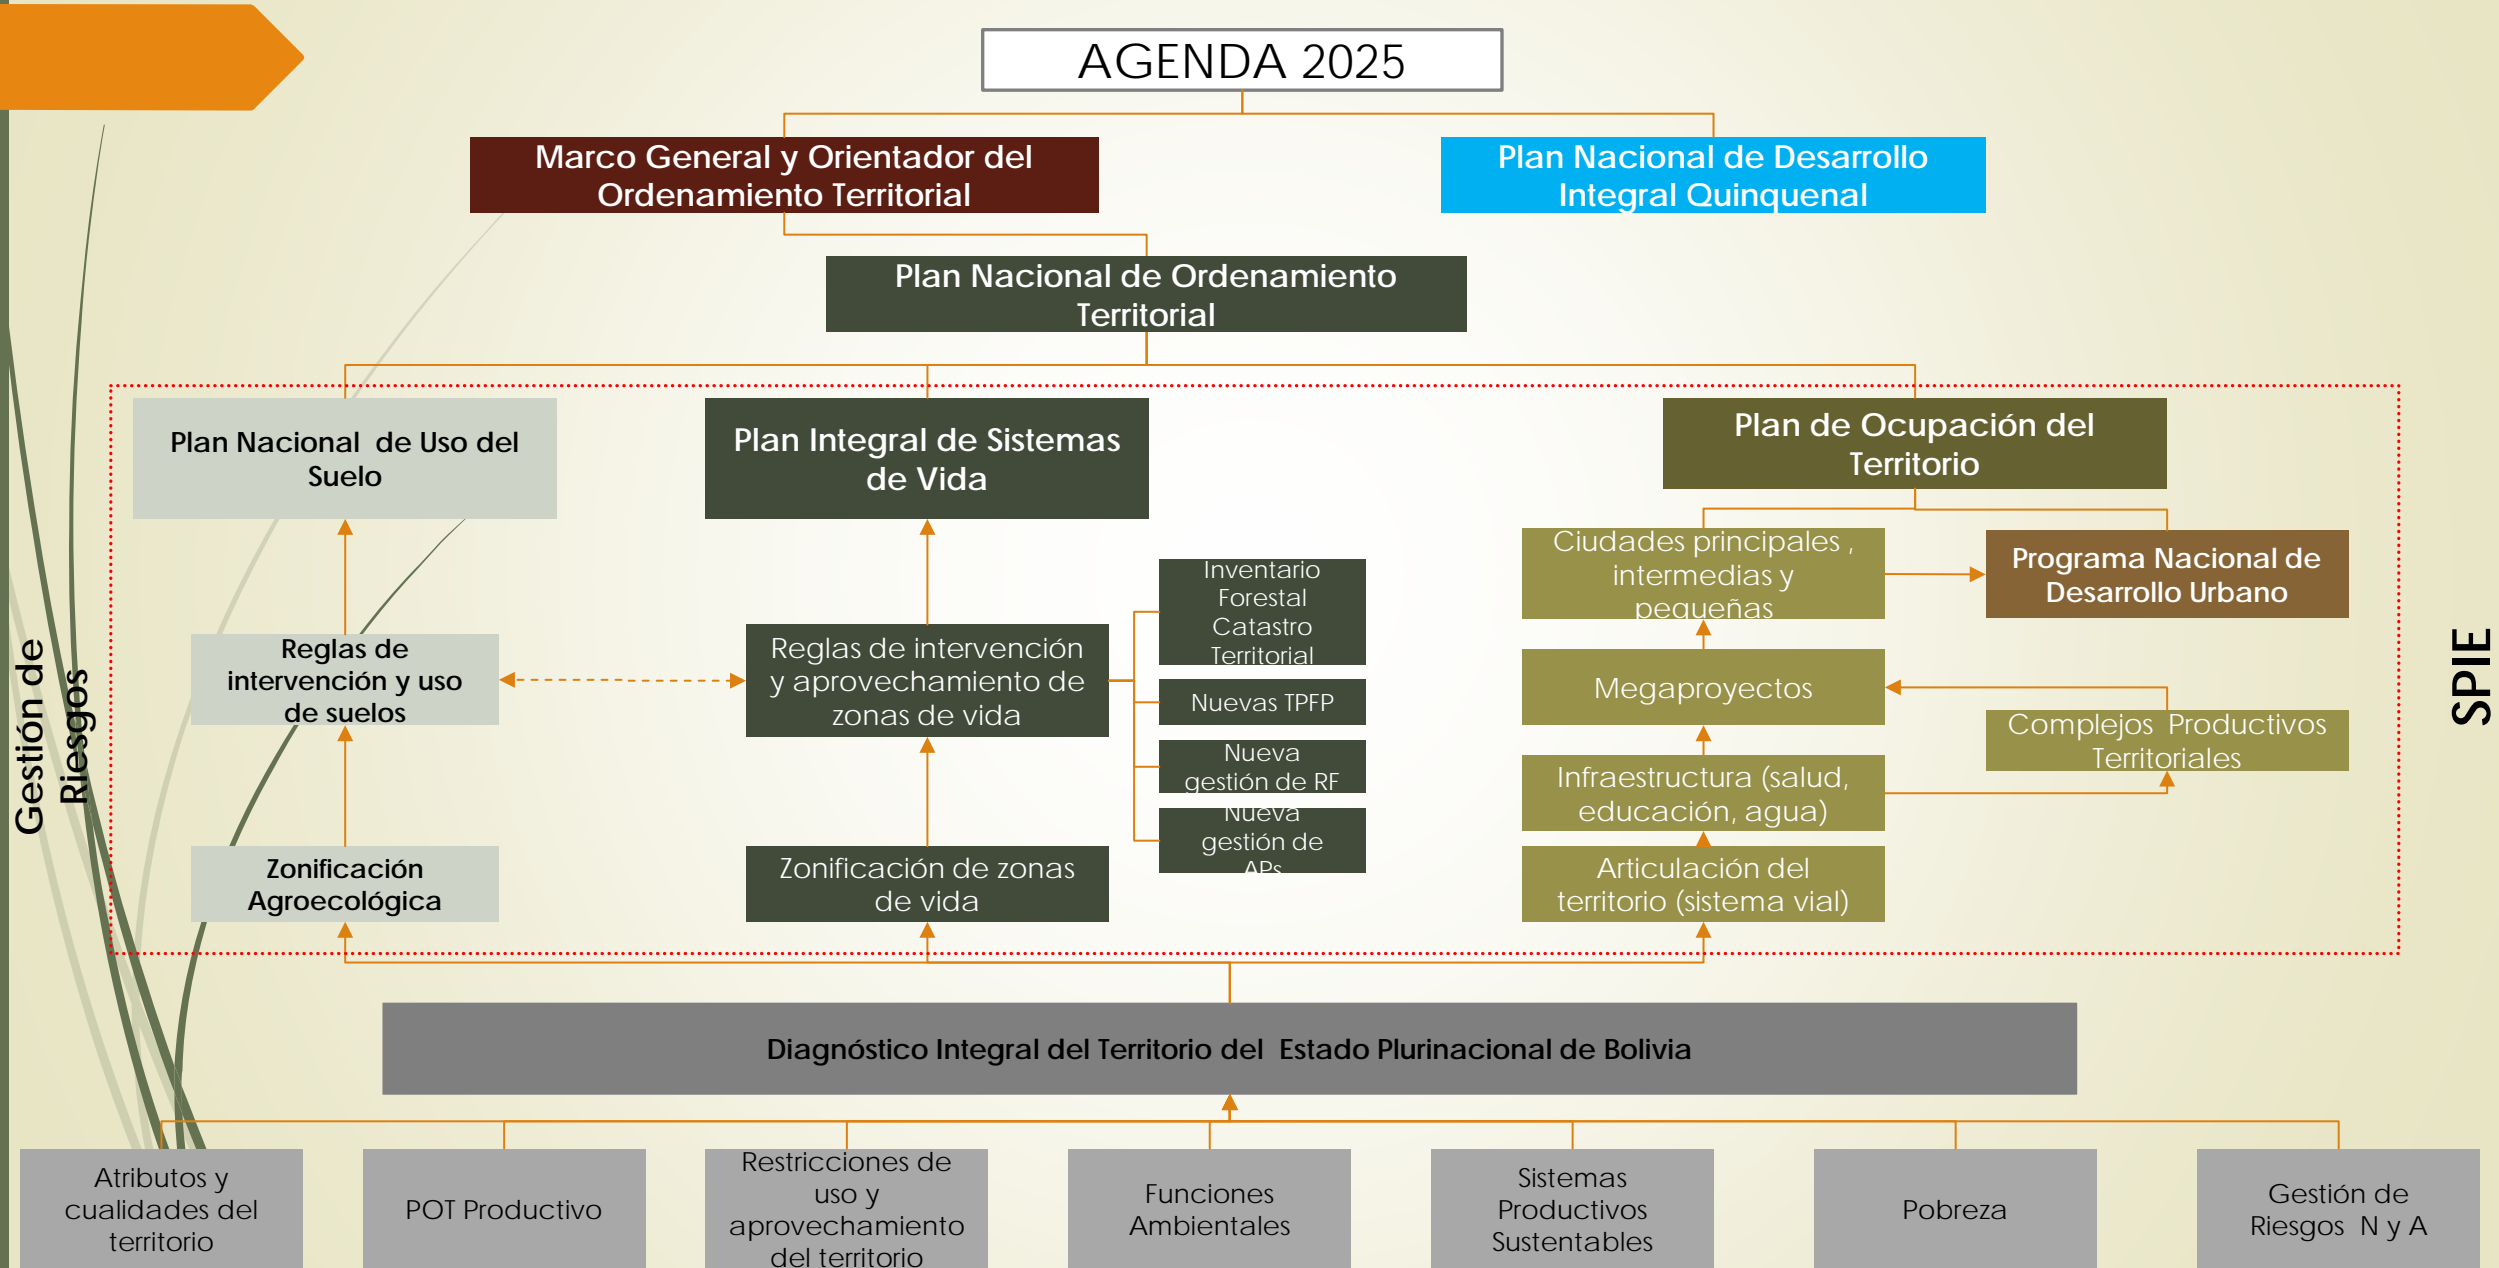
AGENDA 2025

Marco General y Orientador del Ordenamiento Territorial

Plan Nacional de Desarrollo Integral Quinquenal

Plan Nacional de Ordenamiento Territorial

Gestión de Riesgos

Plan Nacional de Uso del Suelo

Reglas de intervención y uso de suelos

Zonificación Agroecológica

Plan Integral de Sistemas de Vida

Reglas de intervención y aprovechamiento de zonas de vida

Zonificación de zonas de vida

Inventario Forestal Catastro Territorial

Nuevas TPFP

Nueva gestión de RF

Nueva gestión de APs

Plan de Ocupación del Territorio

Ciudades principales , intermedias y pequeñas

Programa Nacional de Desarrollo Urbano

Megaproyectos

Complejos Productivos Territoriales

Infraestructura (salud, educación, agua)

Articulación del territorio (sistema vial)

SPIE

Diagnóstico Integral del Territorio del Estado Plurinacional de Bolivia

Atributos y cualidades del territorio

POT Productivo

Restricciones de uso y aprovechamiento del territorio

Funciones Ambientales

Sistemas Productivos Sustentables

Pobreza

Gestión de Riesgos N y A